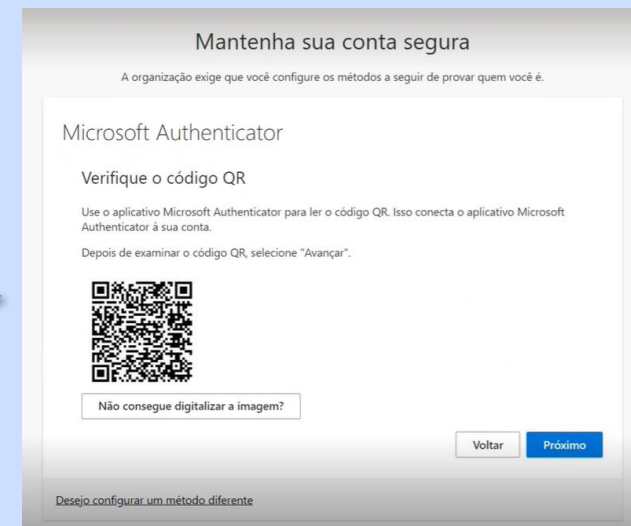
Mantenha sua conta segura

A organização exige que você configure os métodos a seguir de provar quem você é.

Microsoft Authenticator

Verifique o código QR

Use o aplicativo Microsoft Authenticator para ler o código QR. Isso conecta o aplicativo Microsoft Authenticator à sua conta.

Depois de examinar o código QR, selecione "Avançar".

Não consegue digitalizar a imagem?

Voltar

Próximo

Desejo configurar um método diferente